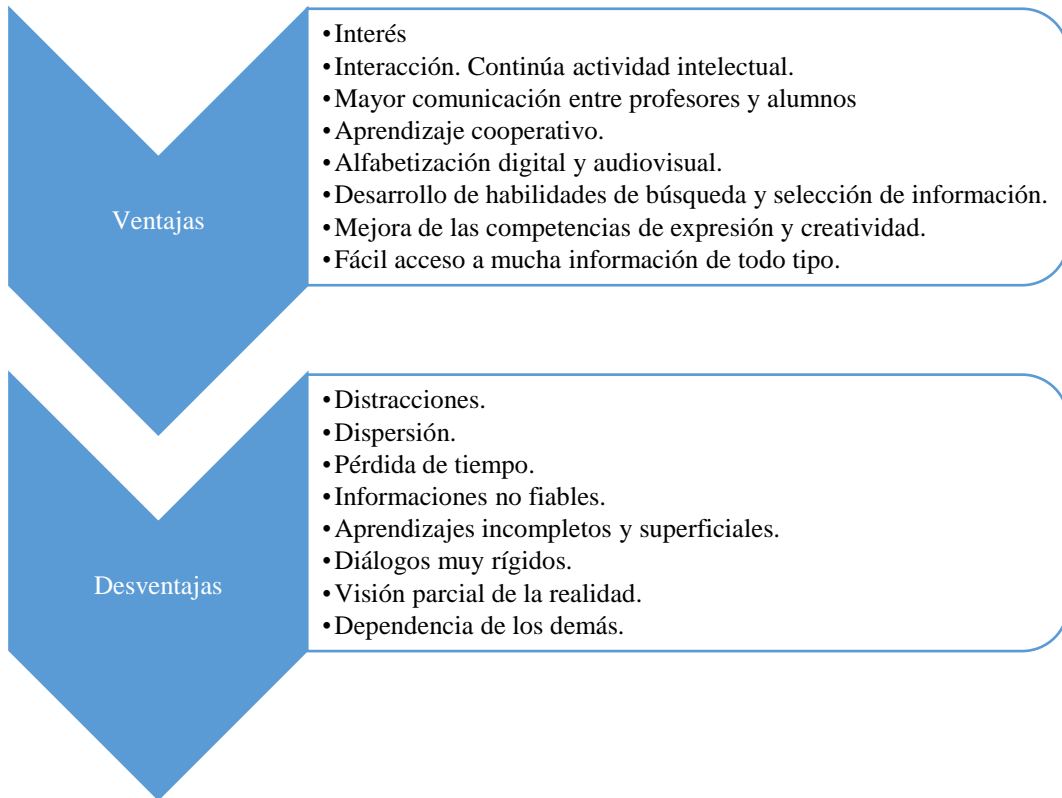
Ventajas

- Interés
- Interacción. Continúa actividad intelectual.
- Mayor comunicación entre profesores y alumnos
- Aprendizaje cooperativo.
- Alfabetización digital y audiovisual.
- Desarrollo de habilidades de búsqueda y selección de información.
- Mejora de las competencias de expresión y creatividad.
- Fácil acceso a mucha información de todo tipo.

Desventajas

- Distracciones.
- Dispersión.
- Pérdida de tiempo.
- Informaciones no fiables.
- Aprendizajes incompletos y superficiales.
- Diálogos muy rígidos.
- Visión parcial de la realidad.
- Dependencia de los demás.